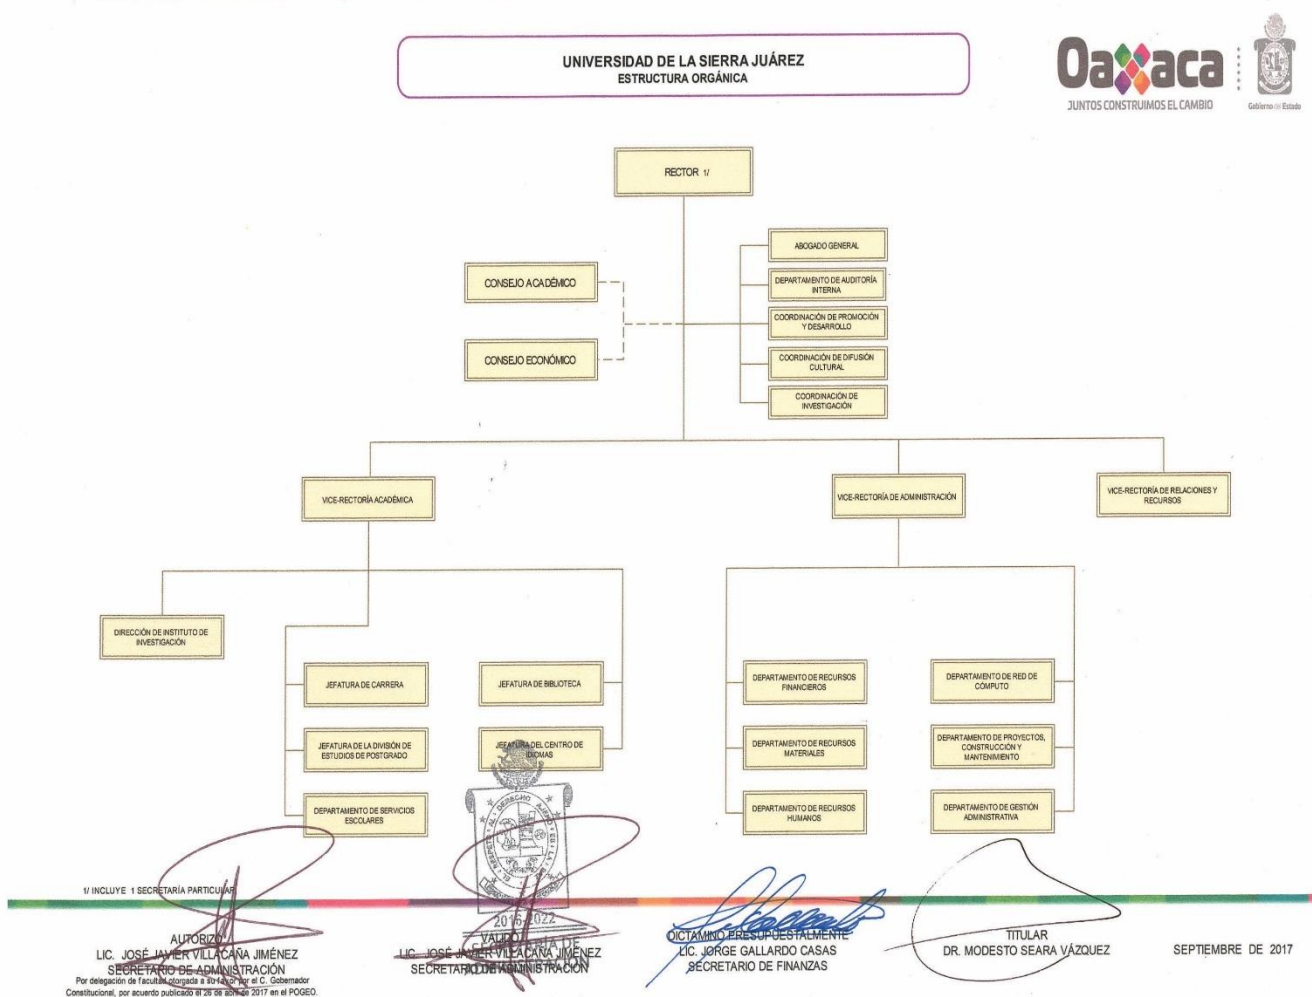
UNIVERSIDAD DE LA SIERRA JUÁREZ
ESTRUCTURA ORGÁNICA

Oaxaca
JUNTOS CONSTRUIMOS EL CAMBIO
Gobierno del Estado

RECTOR 1/

ABOGADO GENERAL

DEPARTAMENTO DE AUDITORÍA INTERNA

COORDINACIÓN DE PROMOCIÓN Y DESARROLLO

COORDINACIÓN DE DIFUSIÓN CULTURAL

COORDINACIÓN DE INVESTIGACIÓN

CONSEJO ACADÉMICO

CONSEJO ECONÓMICO

VICE-RECTORÍA ACADÉMICA

VICE-RECTORÍA DE ADMINISTRACIÓN

VICE-RECTORÍA DE RELACIONES Y RECURSOS

DIRECCIÓN DE INSTITUTO DE INVESTIGACIÓN

JEFATURA DE CARRERA

JEFATURA DE BIBLIOTECA

JEFATURA DE LA DIVISIÓN DE ESTUDIOS DE POSTGRADO

JEFATURA DEL CENTRO DE IDIOMAS

DEPARTAMENTO DE SERVICIOS ESCOLARES

DEPARTAMENTO DE RECURSOS FINANCIEROS

DEPARTAMENTO DE RECURSOS MATERIALES

DEPARTAMENTO DE RECURSOS HUMANOS

DEPARTAMENTO DE RED DE CÓMPUTO

DEPARTAMENTO DE PROYECTOS, CONSTRUCCIÓN Y MANTENIMIENTO

DEPARTAMENTO DE GESTIÓN ADMINISTRATIVA

1/ INCLUYE 1 SECRETARÍA PARTICULAR

2016-2022

AUTORIZÓ
LIC. JOSÉ JAVIER VILLACAÑA JIMÉNEZ
SECRETARIO DE ADMINISTRACIÓN
Por delegación de facultad otorgada a su favor por el C. Gobernador Constitucional, por acuerdo publicado el 26 de abril de 2017 en el POGEO.

VALIDÓ
LIC. JOSÉ JAVIER VILLACAÑA JIMÉNEZ
SECRETARIO DE ADMINISTRACIÓN

DICTAMINÓ PRESUPUESTALMENTE
LIC. JORGE GALLARDO CASAS
SECRETARIO DE FINANZAS

TITULAR
DR. MODESTO SEARA VÁZQUEZ

SEPTIEMBRE DE 2017